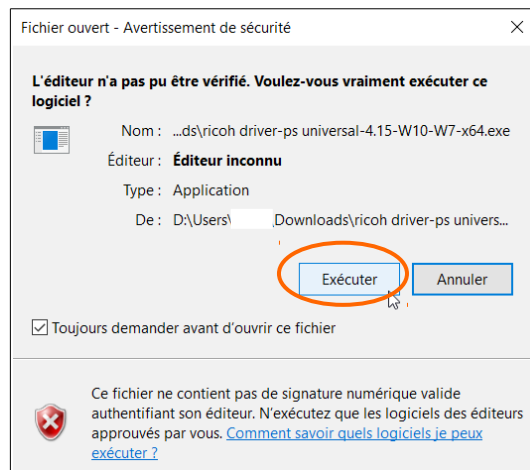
Fichier ouvert - Avertissement de sécurité

L'éditeur n'a pas pu être vérifié. Voulez-vous vraiment exécuter ce logiciel ?

Nom : ...ds\ricoh driver-ps universal-4.15-W10-W7-x64.exe

Éditeur : Éditeur inconnu

Type : Application

De : D:\Users\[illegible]\Downloads\ricoh driver-ps univers...

Exécuter

Annuler

Toujours demander avant d'ouvrir ce fichier

Ce fichier ne contient pas de signature numérique valide authentifiant son éditeur. N'exécutez que les logiciels des éditeurs approuvés par vous. Comment savoir quels logiciels je peux exécuter ?